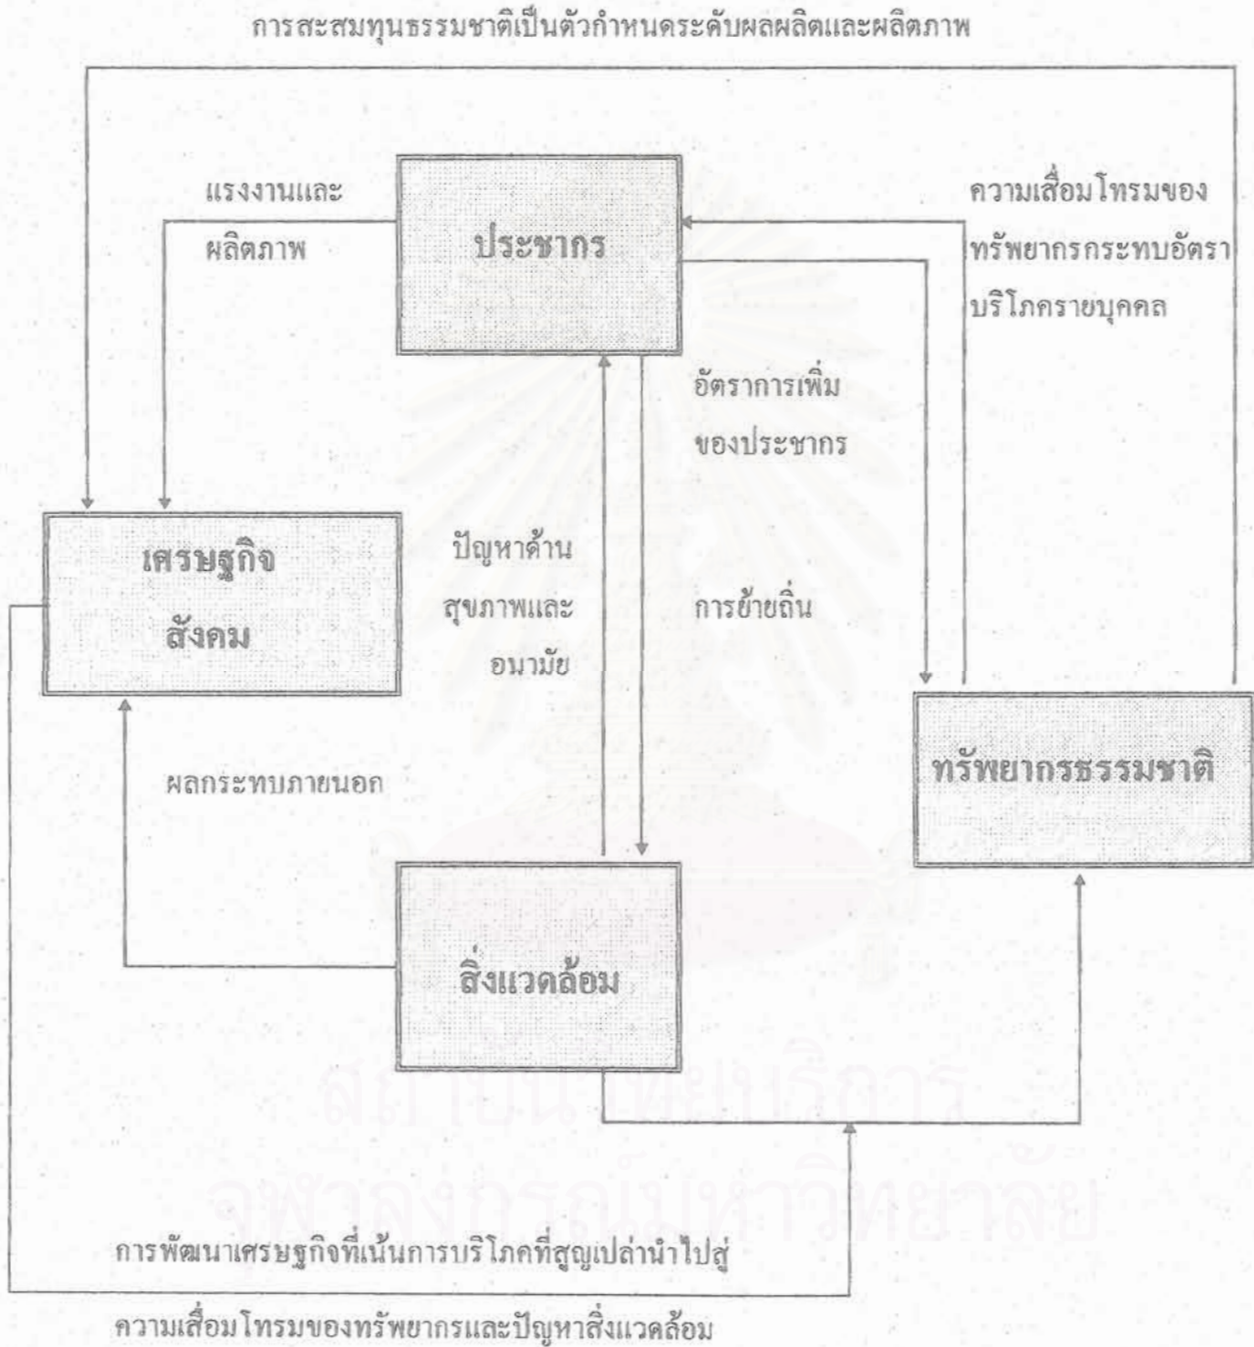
การสะสมทุนธรรมชาติเป็นตัวกำหนดระดับผลผลิตและผลิตภาพ

แรงงานและ
ผลิตภาพ

ประชากร

ความเสื่อมโทรมของ
ทรัพยากรกระทบอัตรา
บริโภครายบุคคล

อัตราการเพิ่ม
ของประชากร

เศรษฐกิจ
สังคม

ปัญหาด้าน
สุขภาพและ
อนามัย

การย้ายถิ่น

ทรัพยากรธรรมชาติ

ผลกระทบภายนอก

สิ่งแวดล้อม

การพัฒนาเศรษฐกิจที่เน้นการบริโภคที่สูญเปล่านำไปสู่
ความเสื่อมโทรมของทรัพยากรและปัญหาสิ่งแวดล้อม

สถาบันวิทยบริการ
จุฬาลงกรณ์มหาวิทยาลัย